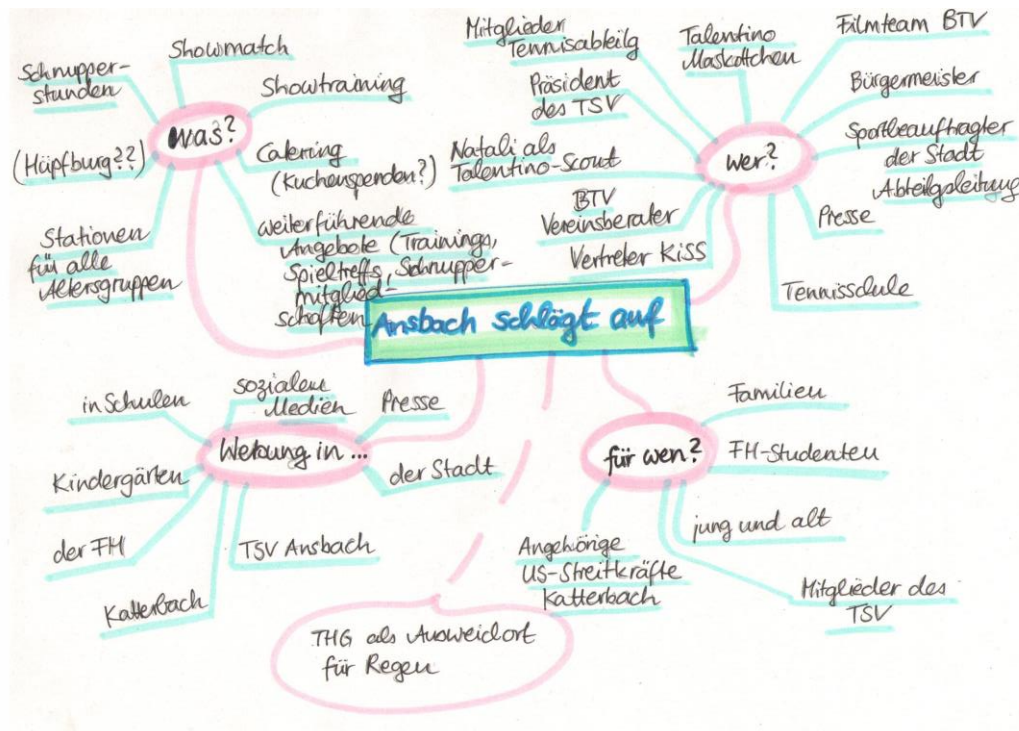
Ansbach schlägt auf

Was?
Showmatch
Schnupperstunden
Showtraining
Catering (Kuchenspenden?)
(Hüpfburg??)
weiterführende Angebote (Trainings, Spieltreffs, Schnuppermitgliedschaften)
Stationen für alle Altersgruppen

Wer?
Mitglieder Tennisabteilg
Talentino Maskottchen
Filmteam BTV
Präsident des TSV
Bürgermeister
Natali als Talentino-Scout
Sportbeauftragter der Stadt
Abteilgsleitung
BTV Vereinsberater
Presse
Vertreter KiSS
Tennisschule

Werbung in ...
in Schulen
sozialen Medien
Presse
Kindergärten
der Stadt
der FH
TSV Ansbach
Katterbach

für wen?
Familien
FH-Studenten
jung und alt
Angehörige US-Streitkräfte Katterbach
Mitglieder des TSV

THG als Ausweichort für Regen